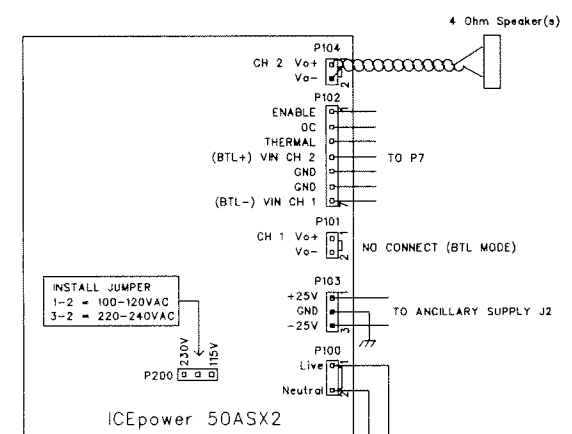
4 Ohm Speaker(s)

P104
CH 2 Vo+
Vo-
1
2

P102
ENABLE
OC
THERMAL
(BTL+) VIN CH 2
GND
GND
(BTL-) VIN CH 1
1
TO P7

P101
CH 1 Vo+
Vo-
1
2
NO CONNECT (BTL MODE)

INSTALL JUMPER
1-2 = 100-120VAC
3-2 = 220-240VAC

P103
+25V
GND
-25V
1
3
TO ANCILLARY SUPPLY J2

230V
115V
P200

P100
Live
Neutral
1
2

ICEpower 50ASX2